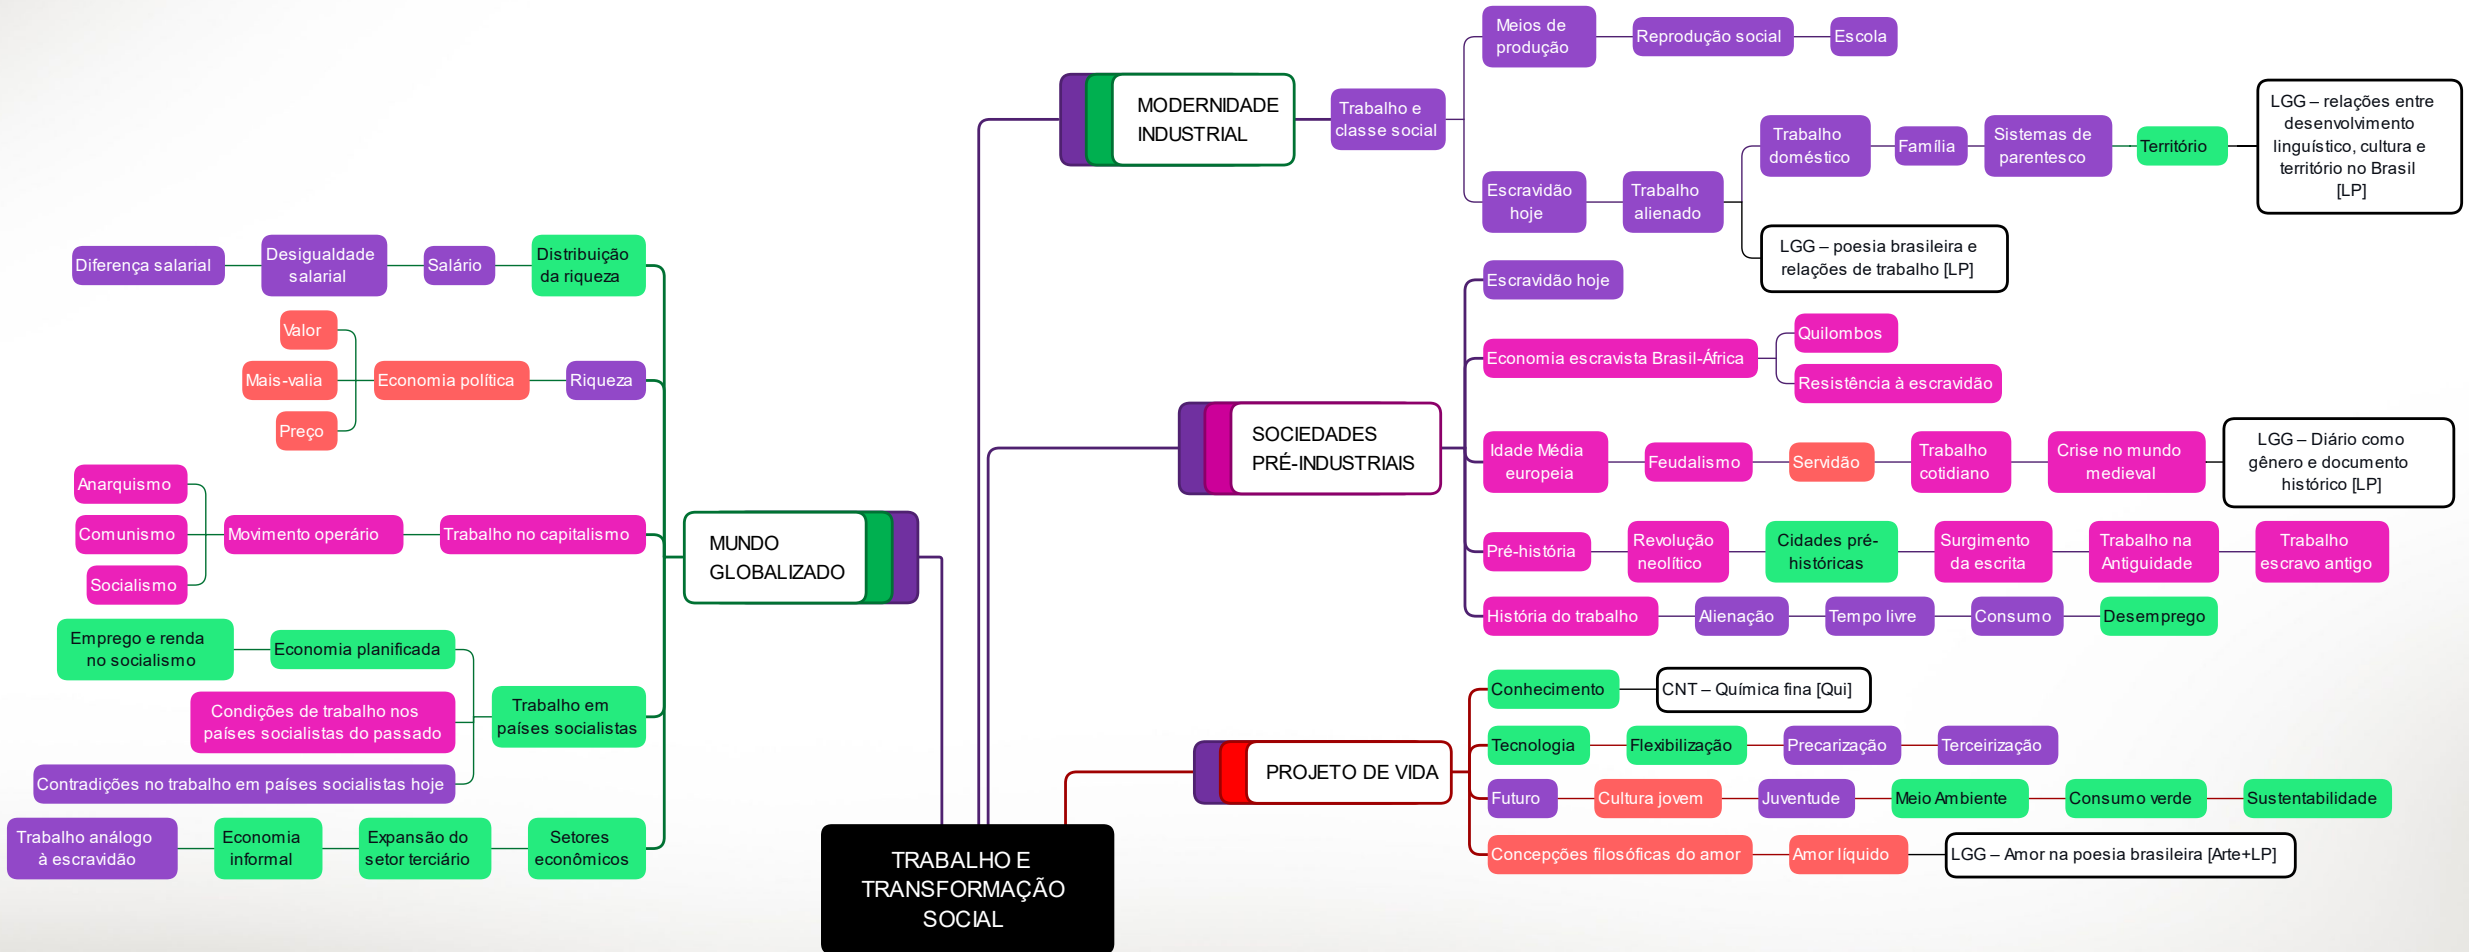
TRABALHO E TRANSFORMAÇÃO SOCIAL

MODERNIDADE INDUSTRIAL
Trabalho e classe social
Meios de produção
Reprodução social
Escola
Escravidão hoje
Trabalho alienado
Trabalho doméstico
Família
Sistemas de parentesco
Território
LGG – relações entre desenvolvimento linguístico, cultura e território no Brasil [LP]
LGG – poesia brasileira e relações de trabalho [LP]

SOCIEDADES PRÉ-INDUSTRIAIS
Escravidão hoje
Economia escravista Brasil-África
Quilombos
Resistência à escravidão
Idade Média europeia
Feudalismo
Servidão
Trabalho cotidiano
Crise no mundo medieval
LGG – Diário como gênero e documento histórico [LP]
Pré-história
Revolução neolítico
Cidades pré-históricas
Surgimento da escrita
Trabalho na Antiguidade
Trabalho escravo antigo
História do trabalho
Alienação
Tempo livre
Consumo
Desemprego

PROJETO DE VIDA
Conhecimento
CNT – Química fina [Qui]
Tecnologia
Flexibilização
Precarização
Terceirização
Futuro
Cultura jovem
Juventude
Meio Ambiente
Consumo verde
Sustentabilidade
Concepções filosóficas do amor
Amor líquido
LGG – Amor na poesia brasileira [Arte+LP]

MUNDO GLOBALIZADO
Distribuição da riqueza
Salário
Desigualdade salarial
Diferença salarial
Riqueza
Economia política
Valor
Mais-valia
Preço
Trabalho no capitalismo
Movimento operário
Anarquismo
Comunismo
Socialismo
Trabalho em países socialistas
Economia planificada
Emprego e renda no socialismo
Condições de trabalho nos países socialistas do passado
Contradições no trabalho em países socialistas hoje
Setores econômicos
Expansão do setor terciário
Economia informal
Trabalho análogo à escravidão